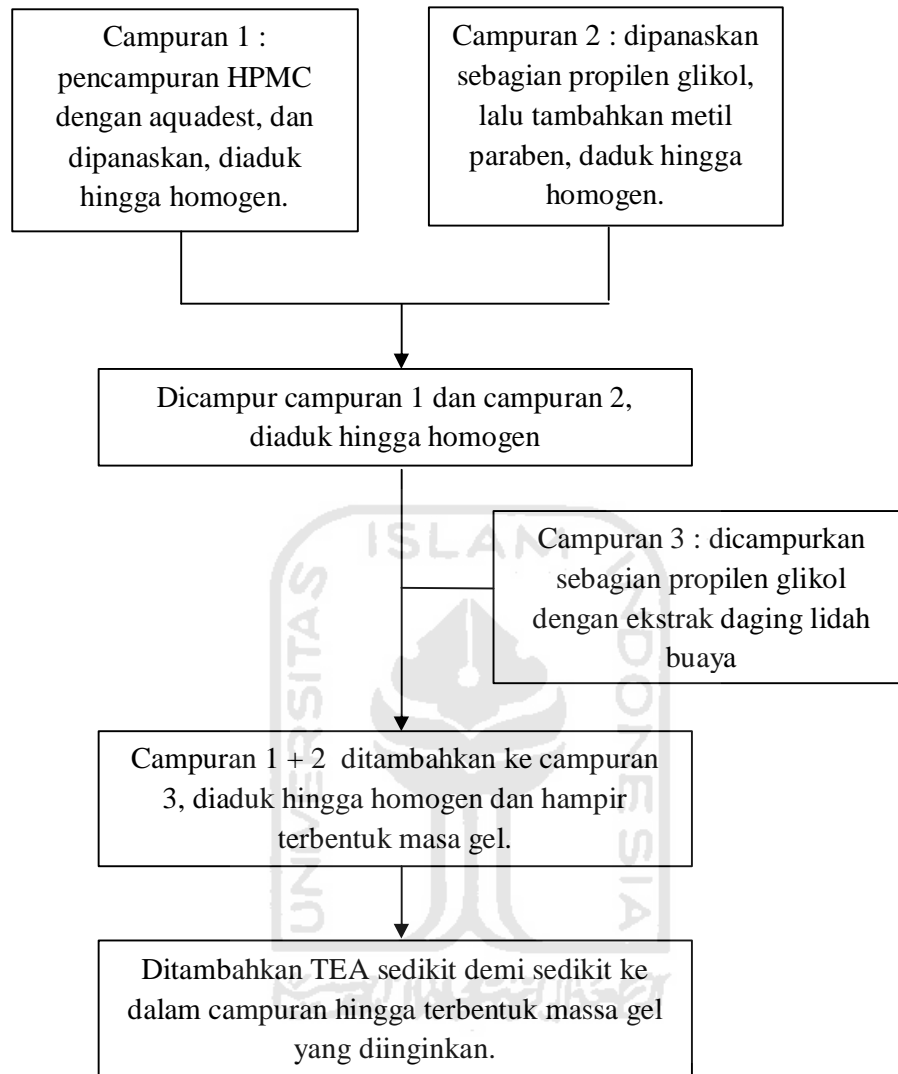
Campuran 1 : pencampuran HPMC dengan aquadest, dan dipanaskan, diaduk hingga homogen.

Campuran 2 : dipanaskan sebagian propilen glikol, lalu tambahkan metil paraben, daduk hingga homogen.

Dicampur campuran 1 dan campuran 2, diaduk hingga homogen

Campuran 3 : dicampurkan sebagian propilen glikol dengan ekstrak daging lidah buaya

Campuran 1 + 2 ditambahkan ke campuran 3, diaduk hingga homogen dan hampir terbentuk masa gel.

Ditambahkan TEA sedikit demi sedikit ke dalam campuran hingga terbentuk massa gel yang diinginkan.

ISLAM
UNIVERSITAS
INDONESIA